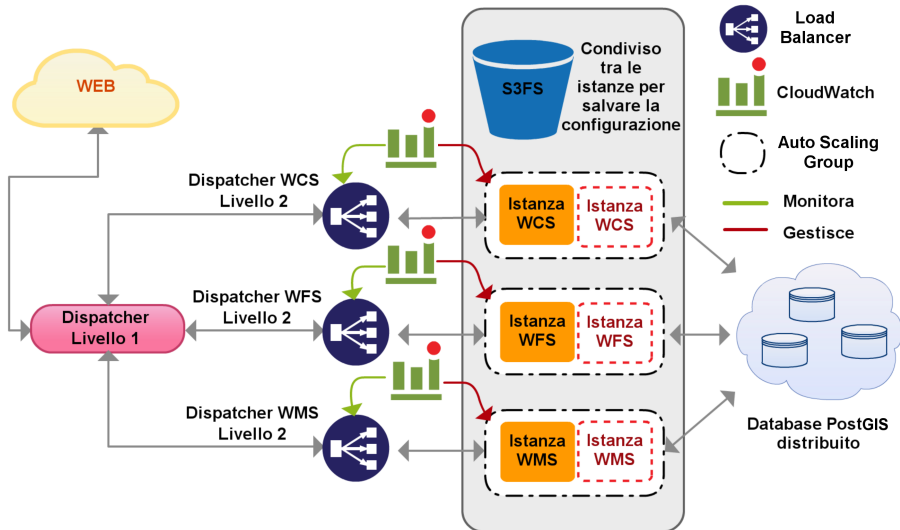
WEB

S3FS

Condiviso tra le istanze per salvare la configurazione

Load Balancer

CloudWatch

Auto Scaling Group

Monitora

Gestisce

Dispatcher WCS Livello 2

Istanza WCS

Istanza WCS

Dispatcher WFS Livello 2

Dispatcher Livello 1

Istanza WFS

Istanza WFS

Dispatcher WMS Livello 2

Istanza WMS

Istanza WMS

Database PostGIS distribuito